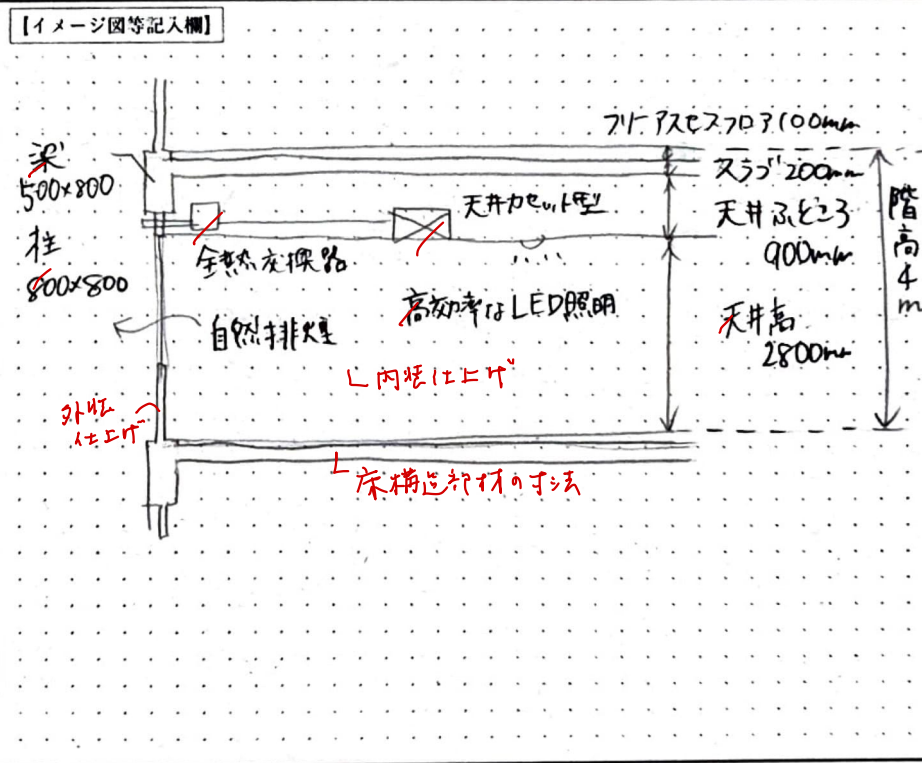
【イメージ図等記入欄】

梁
500×800

柱
800×800

フリーアクセスフロア100mm
スラブ200mm
天井ふところ
900mm
天井高
2800mm
階高4m

全熱交換器
天井カセット型
高効率なLED照明
自然排煙
内装仕上げ
外壁仕上げ
床構造部材の寸法